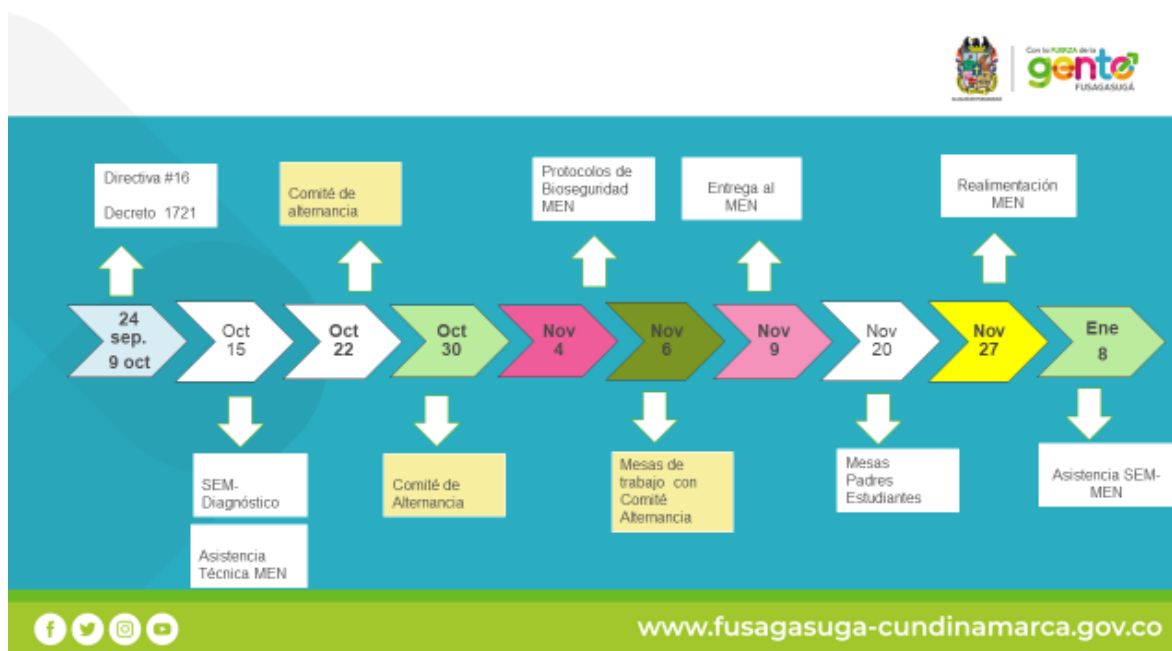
Con la FUERZA de la gente FUSAGASUGÁ

Directiva #16

Decreto 1721

Comité de alternancia

Protocolos de Bioseguridad MEN

Entrega al MEN

Realimentación MEN

24 sep. 9 oct

Oct 15

Oct 22

Oct 30

Nov 4

Nov 6

Nov 9

Nov 20

Nov 27

Ene 8

SEM-Diagnóstico

Asistencia Técnica MEN

Comité de Alternancia

Mesas de trabajo con Comité Alternancia

Mesas Padres Estudiantes

Asistencia SEM-MEN

www.fusagasuga-cundinamarca.gov.co